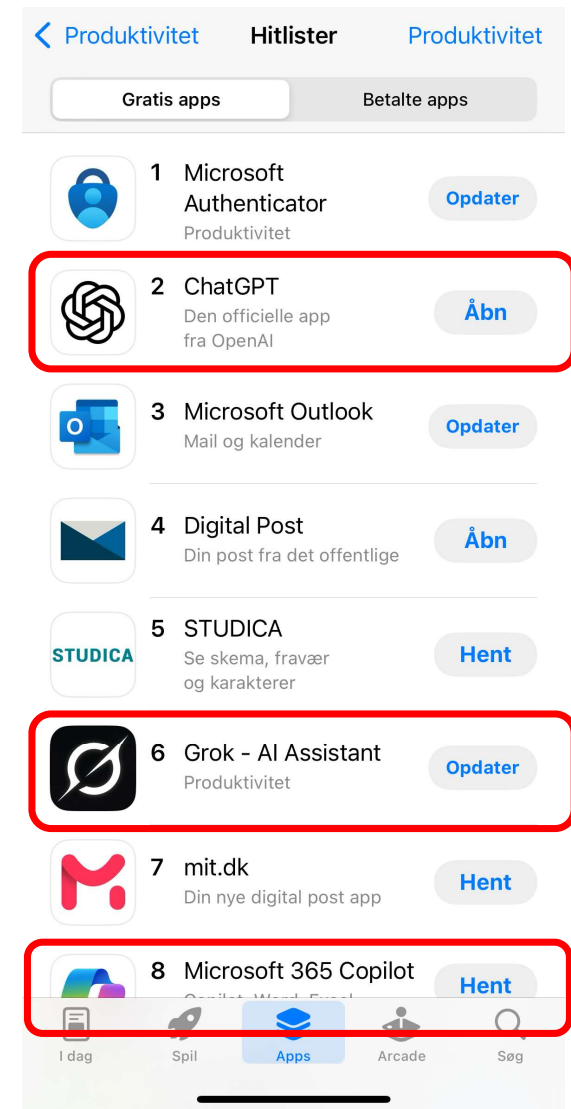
< Produktivitet Hitlister Produktivitet

Gratis apps | Betalte apps

1 Microsoft Authenticator
Produktivitet
Opdater

2 ChatGPT
Den officielle app fra OpenAI
Åbn

3 Microsoft Outlook
Mail og kalender
Opdater

4 Digital Post
Din post fra det offentlige
Åbn

STUDICA
5 STUDICA
Se skema, fravær og karakterer
Hent

6 Grok - AI Assistant
Produktivitet
Opdater

7 mit.dk
Din nye digital post app
Hent

8 Microsoft 365 Copilot
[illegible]
Hent

I dag Spil Apps Arcade Søg